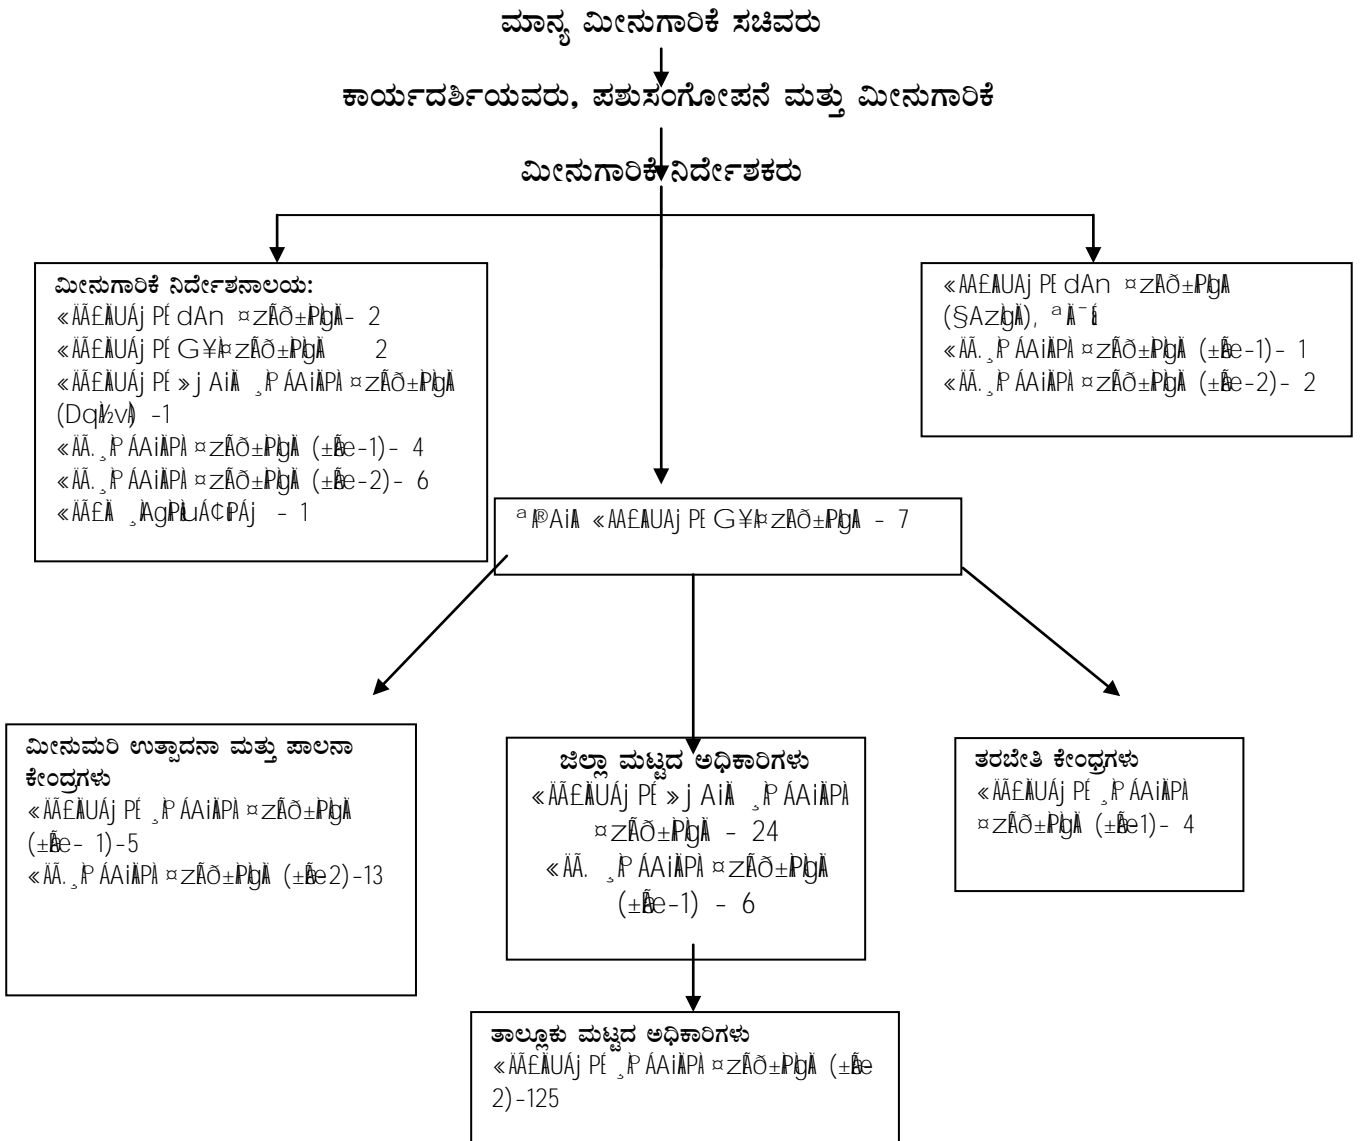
ಮಾನ್ಯ ಮೀನುಗಾರಿಕೆ ಸಚಿವರು

ಕಾರ್ಯದರ್ಶಿಯವರು, ಪಶುಸಂಗೋಪನೆ ಮತ್ತು ಮೀನುಗಾರಿಕೆ

ಮೀನುಗಾರಿಕೆ ನಿರ್ದೇಶಕರು

ಮೀನುಗಾರಿಕೆ ನಿರ್ದೇಶನಾಲಯ:
«ÄÃ£ÄUÁj PÉ dAn ¤zÃð±ÀPÀgÀ- 2
«ÄÃ£ÄUÁj PÉ G¥À¤zÃð±ÀPÀgÀ 2
«ÄÃ£ÄUÁj PÉ »j AiÀ ¸ÀPÁAiÀPÀ ¤zÃð±ÀPÀgÀ (DqÀ½vÀ) -1
«ÄÃ.¸ÀPÁAiÀPÀ ¤zÃð±ÀPÀgÀ (±Éæ-1)- 4
«ÄÃ.¸ÀPÁAiÀPÀ ¤zÃð±ÀPÀgÀ (±Éæ-2)- 6
«ÄÃ£À ¸ÀAgÀPÀëuÁ¢üPÁj - 1

«ÄÃ£ÄUÁj PÉ dAn ¤zÃð±ÀPÀgÀ (§AzÀgÀ), ªÀÄ¯É
«ÄÃ.¸ÀPÁAiÀPÀ ¤zÃð±ÀPÀgÀ (±Éæ-1)- 1
«ÄÃ.¸ÀPÁAiÀPÀ ¤zÃð±ÀPÀgÀ (±Éæ-2)- 2

ªÀ®AiÀÄ «ÄÃ£ÄUÁj PÉ G¥À¤zÃð±ÀPÀgÀ - 7

ಮೀನುಮರಿ ಉತ್ಪಾದನಾ ಮತ್ತು ಪಾಲನಾ ಕೇಂದ್ರಗಳು
«ÄÃ£ÄUÁj PÉ ¸ÀPÁAiÀPÀ ¤zÃð±ÀPÀgÀ (±Éæ- 1)-5
«ÄÃ.¸ÀPÁAiÀPÀ ¤zÃð±ÀPÀgÀ (±Éæ2)-13

ಜಿಲ್ಲಾ ಮಟ್ಟದ ಅಧಿಕಾರಿಗಳು
«ÄÃ£ÄUÁj PÉ »j AiÀ ¸ÀPÁAiÀPÀ ¤zÃð±ÀPÀgÀ - 24
«ÄÃ. ¸ÀPÁAiÀPÀ ¤zÃð±ÀPÀgÀ (±Éæ-1) - 6

ತರಬೇತಿ ಕೇಂದ್ರಗಳು
«ÄÃ£ÄUÁj PÉ ¸ÀPÁAiÀPÀ ¤zÃð±ÀPÀgÀ (±Éæ1)- 4

ತಾಲ್ಲೂಕು ಮಟ್ಟದ ಅಧಿಕಾರಿಗಳು
«ÄÃ£ÄUÁj PÉ ¸ÀPÁAiÀPÀ ¤zÃð±ÀPÀgÀ (±Éæ 2)-125